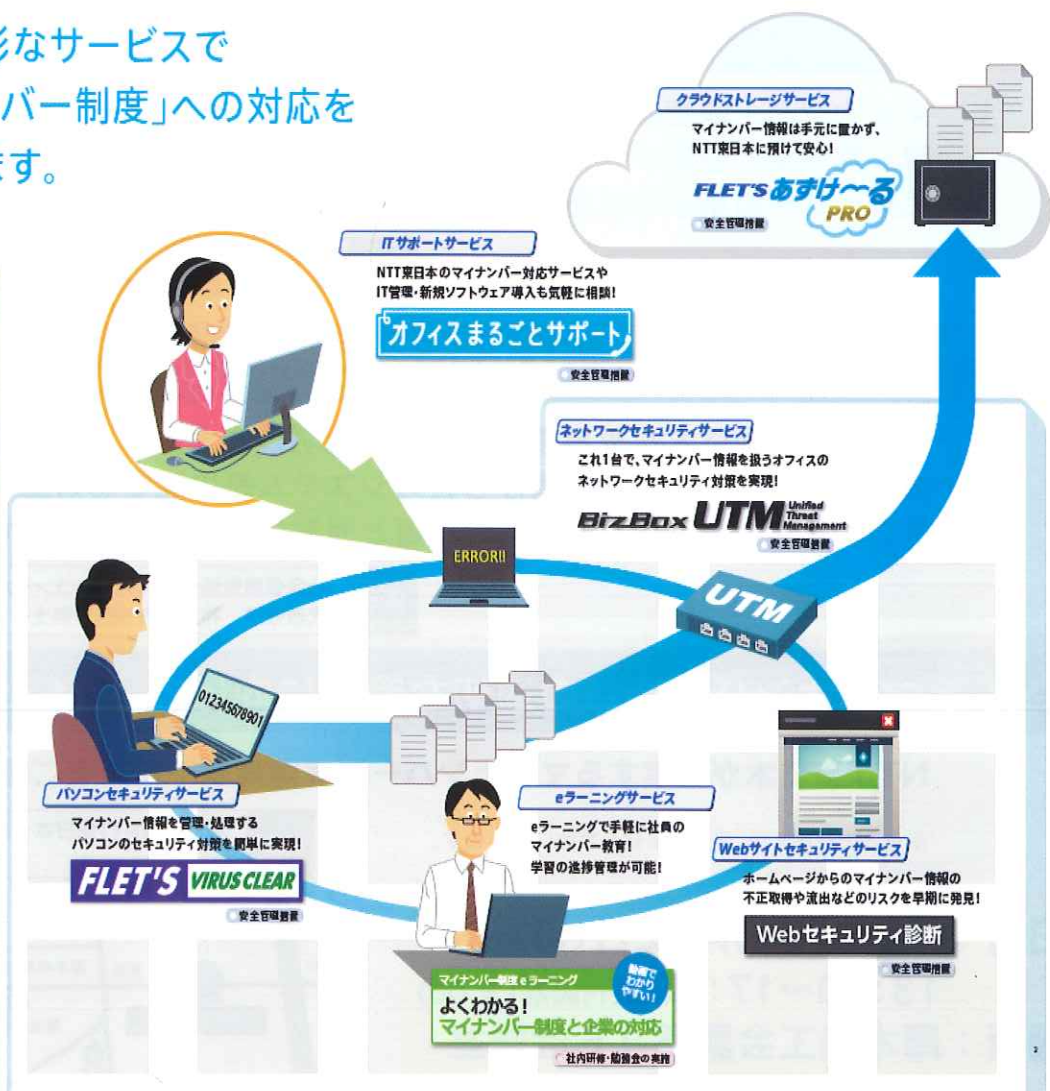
彩なサービスで
バー制度」への対応を
ます。

クラウドストレージサービス
マイナンバー情報は手元に置かず、NTT東日本に預けて安心!
FLET'S あずけ〜る PRO
安全管理措置

ITサポートサービス
NTT東日本のマイナンバー対応サービスやIT管理・新規ソフトウェア導入も気軽に相談!
オフィスまるごとサポート
安全管理措置

ネットワークセキュリティサービス
これ1台で、マイナンバー情報を扱うオフィスのネットワークセキュリティ対策を実現!
BizBox UTM Unified Threat Management
安全管理措置

ERROR!!

UTM

01234567890

パソコンセキュリティサービス
マイナンバー情報を管理・処理するパソコンのセキュリティ対策を簡単に実現!
FLET'S VIRUS CLEAR
安全管理措置

eラーニングサービス
eラーニングで手軽に社員のマイナンバー教育!
学習の進捗管理が可能!

マイナンバー制度eラーニング
動画でわかりやすい!
よくわかる!
マイナンバー制度と企業の対応
社内研修・勉強会の実施

Webサイトセキュリティサービス
ホームページからのマイナンバー情報の不正取得や流出などのリスクを早期に発見!
Webセキュリティ診断
安全管理措置

2